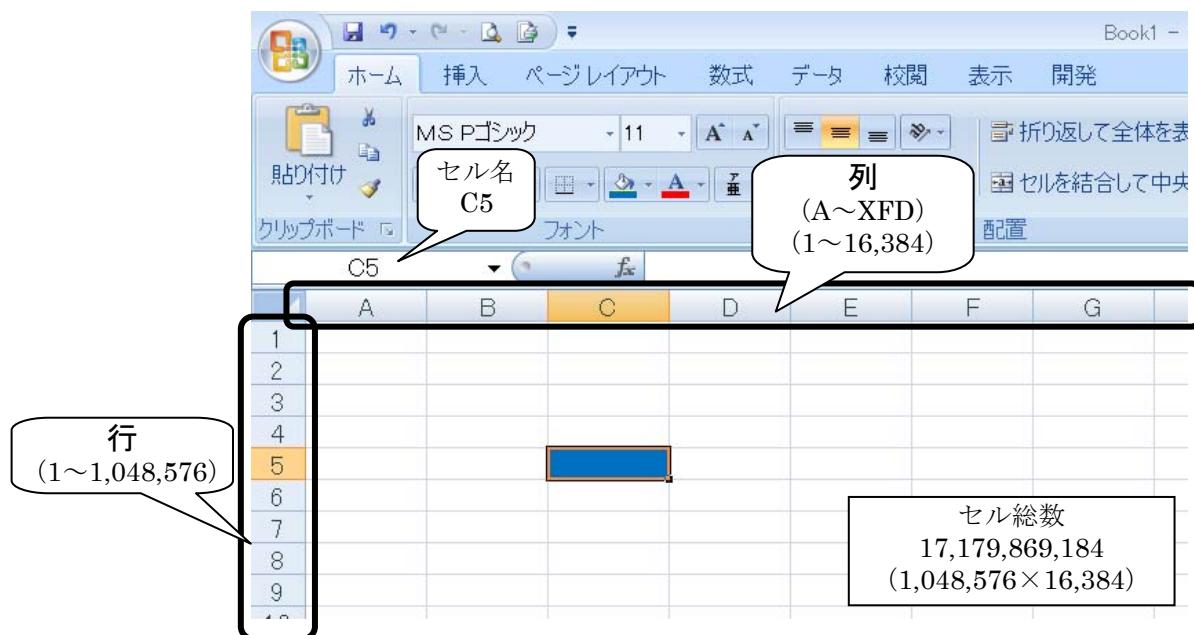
Book1 -

ホーム 挿入 ページレイアウト 数式 データ 校閲 表示 開発

MS Pゴシック 11

貼り付け

クリップボード

フォント

配置

折り返して全体を表

セルを結合して中央

セル名
C5

列
（A～XFD）
（1～16,384）

C5

$f_x$

A B C D E F G

1
2
3
4
5
6
7
8
9

行
（1～1,048,576）

セル総数
17,179,869,184
（1,048,576×16,384）